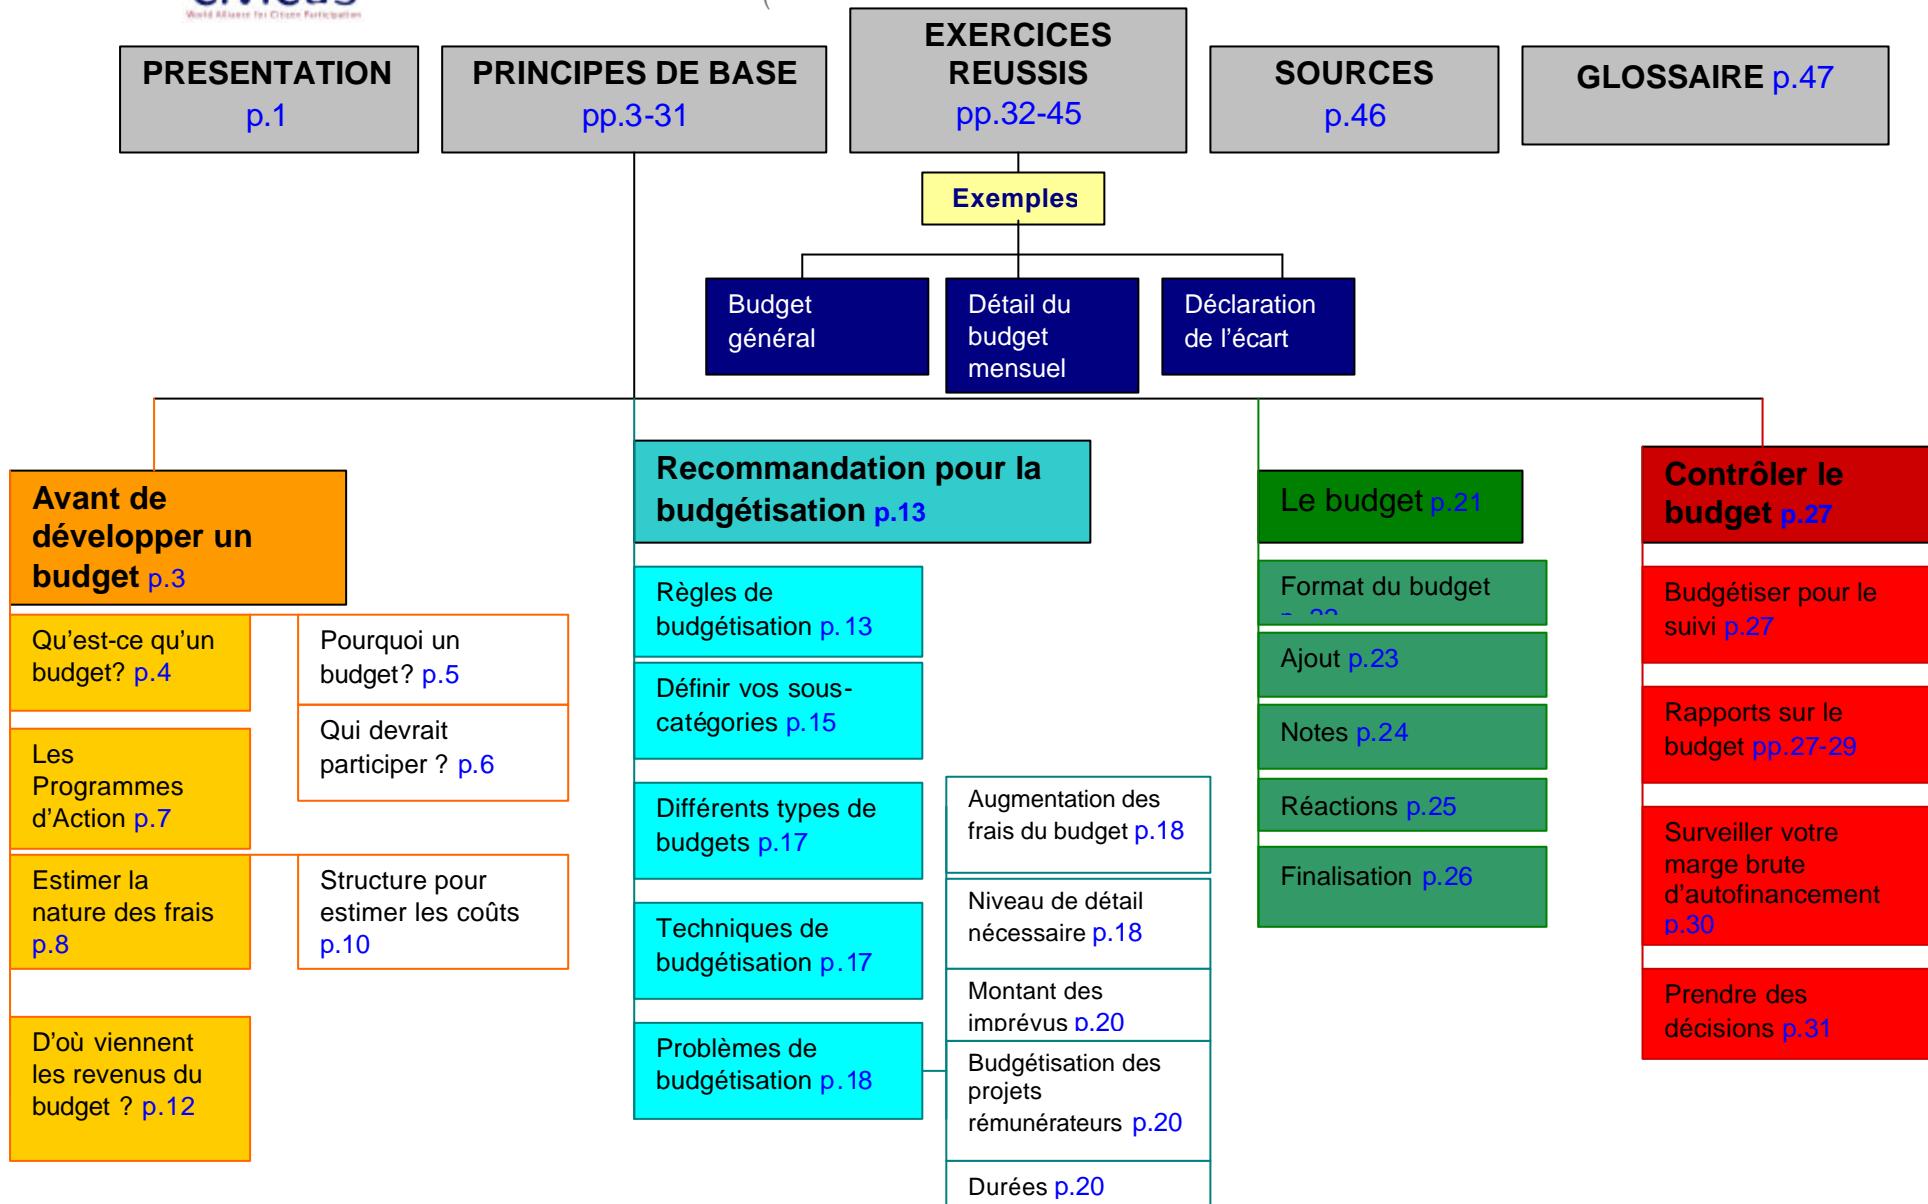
World Alliance for Citizen Participation

PRESENTATION p.1

PRINCIPES DE BASE pp.3-31

EXERCICES REUSSIS pp.32-45

SOURCES p.46

GLOSSAIRE p.47

Exemples

Budget général

Détail du budget mensuel

Déclaration de l'écart

Avant de développer un budget p.3

Qu'est-ce qu'un budget? p.4

Pourquoi un budget? p.5

Qui devrait participer ? p.6

Les Programmes d'Action p.7

Estimer la nature des frais p.8

Structure pour estimer les coûts p.10

D'où viennent les revenus du budget ? p.12

Recommandation pour la budgétisation p.13

Règles de budgétisation p. 13

Définir vos sous-catégories p.15

Différents types de budgets p.17

Techniques de budgétisation p.17

Problèmes de budgétisation p.18

Augmentation des frais du budget p.18

Niveau de détail nécessaire p.18

Montant des imprévus p.20

Budgétisation des projets rémunérateurs p.20

Durées p.20

Le budget p.21

Format du budget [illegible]

Ajout p.23

Notes p.24

Réactions p.25

Finalisation p.26

Contrôler le budget p.27

Budgétiser pour le suivi p.27

Rapports sur le budget pp.27-29

Surveiller votre marge brute d'autofinancement p.30

Prendre des décisions p.31